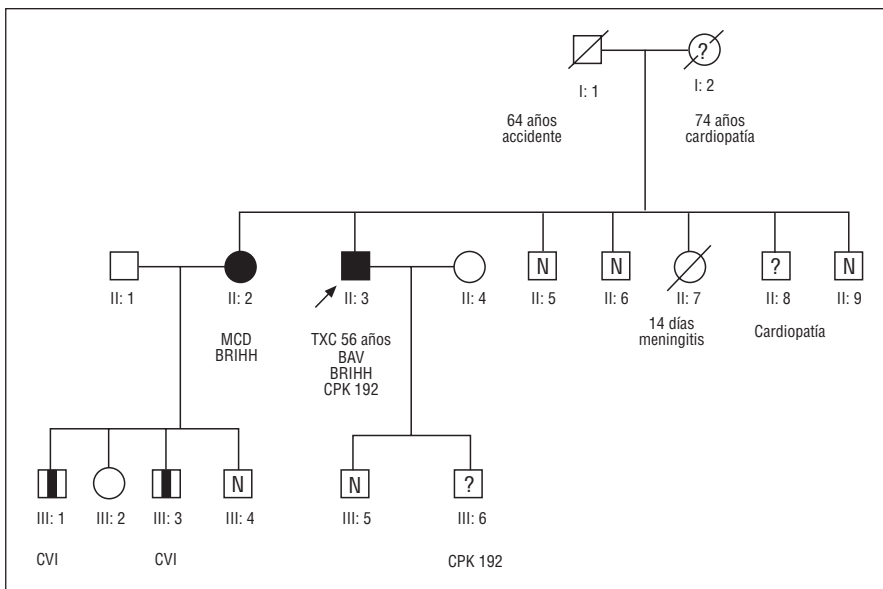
?
I: 1
I: 2
64 años
accidente
74 años
cardiopatía

II: 1
II: 2
MCD
BRIHH
II: 3
TXC 56 años
BAV
BRIHH
CPK 192
II: 4
N
II: 5
N
II: 6
II: 7
14 días
meningitis
?
II: 8
Cardiopatía
N
II: 9

III: 1
CVI
III: 2
III: 3
CVI
N
III: 4
N
III: 5
?
III: 6
CPK 192